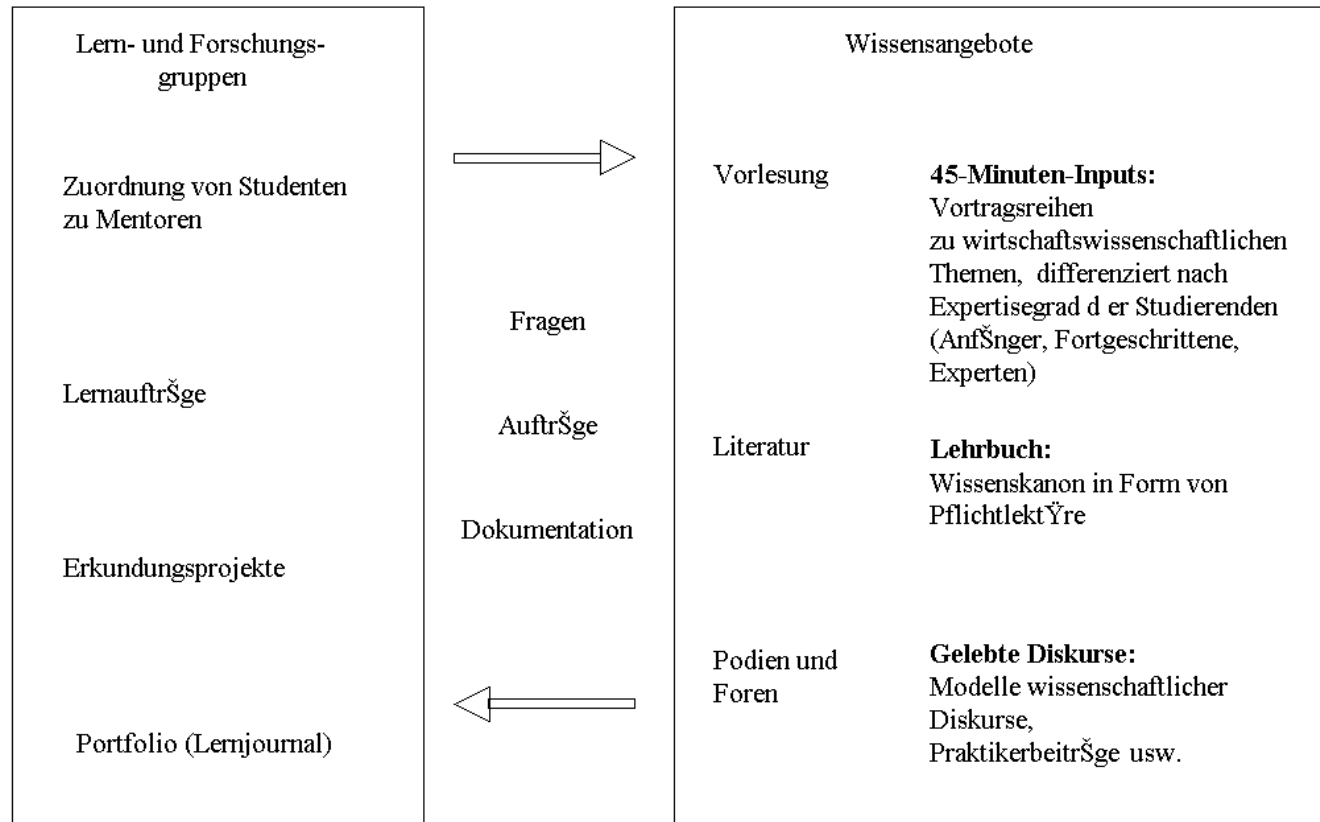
Lern- und Forschungsgruppen

Zuordnung von Studenten zu Mentoren

LernauftrŠge

Erkundungsprojekte

Portfolio (Lernjournal)

Fragen

AuftrŠge

Dokumentation

Wissensangebote

Vorlesung

**45-Minuten-Inputs:**
Vortragsreihen zu wirtschaftswissenschaftlichen Themen, differenziert nach Expertisegrad d er Studierenden (AnfŠnger, Fortgeschrittene, Experten)

Literatur

**Lehrbuch:**
Wissenskanon in Form von PflichtlektŸre

Podien und Foren

**Gelebte Diskurse:**
Modelle wissenschaftlicher Diskurse, PraktikerbeitrŠge usw.